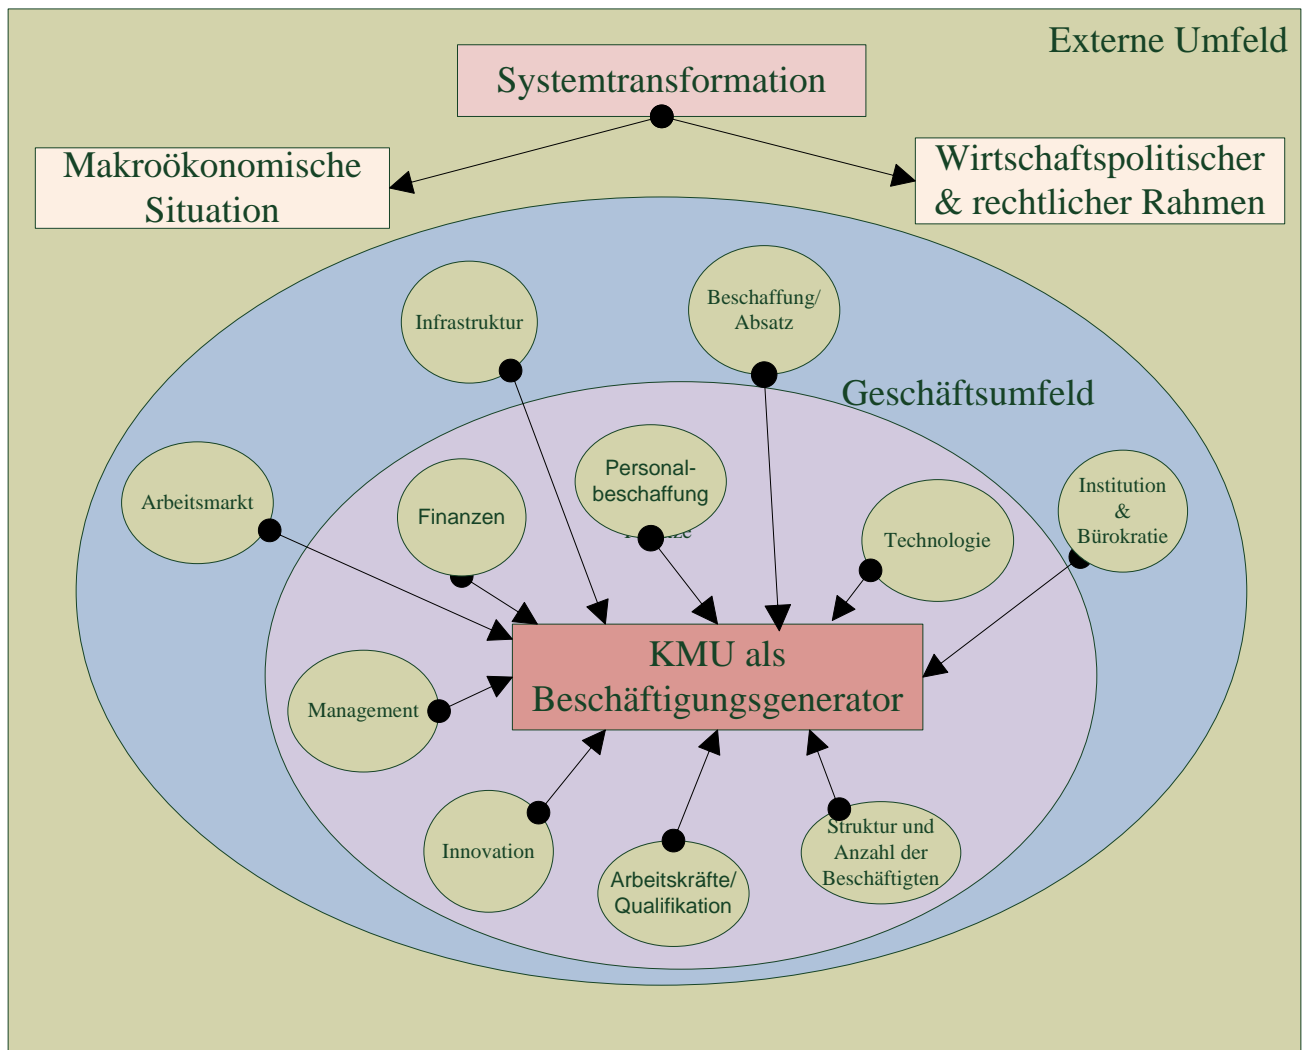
Externe Umfeld

Systemtransformation

Makroökonomische Situation

Wirtschaftspolitischer & rechtlicher Rahmen

Infrastruktur

Beschaffung/ Absatz

Geschäftsumfeld

Arbeitsmarkt

Finanzen

Personal-beschaffung

Technologie

Institution & Bürokratie

KMU als Beschäftigungsgenerator

Management

Innovation

Arbeitskräfte/ Qualifikation

Struktur und Anzahl der Beschäftigten